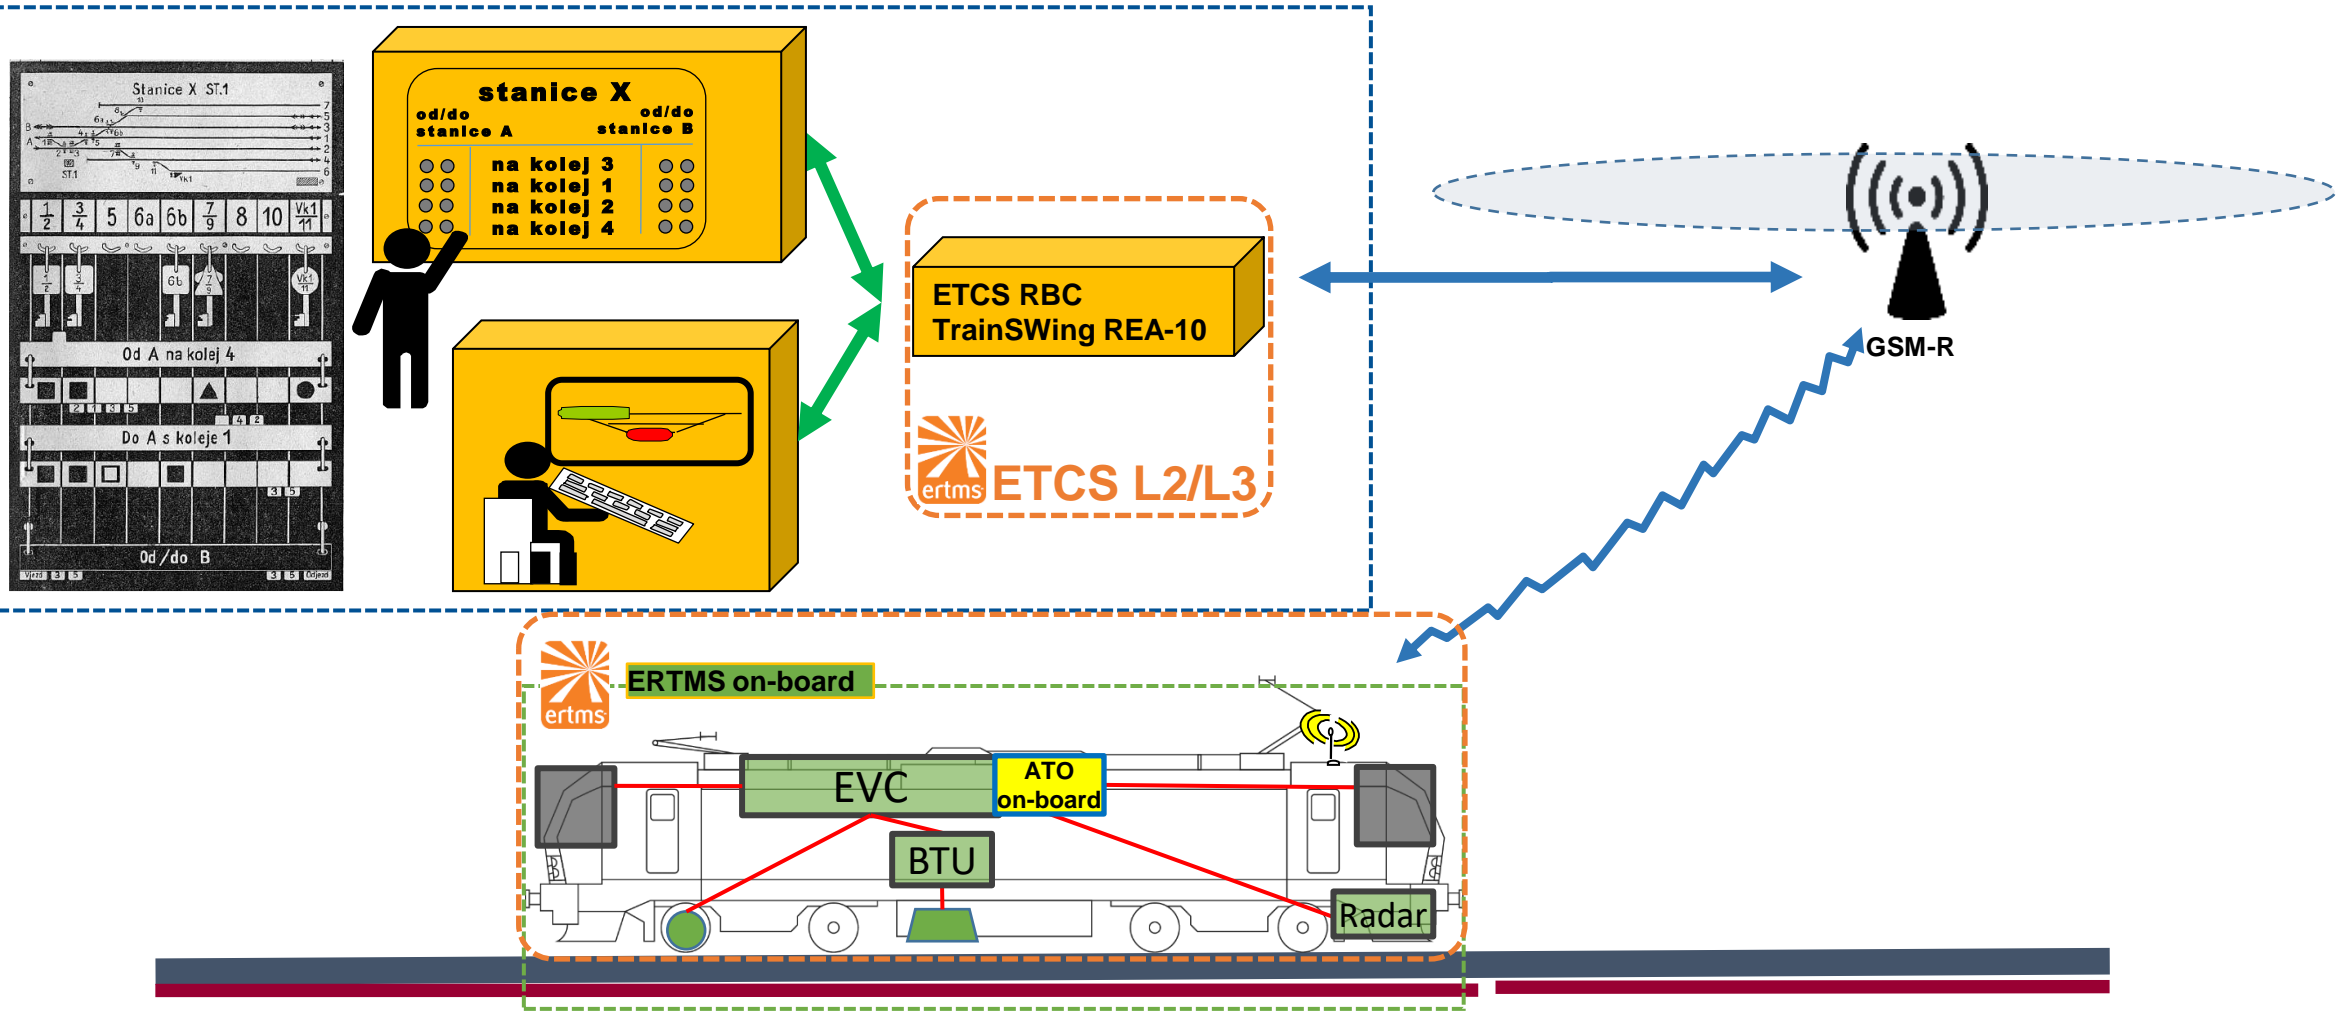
Stanice X ST.1

B A

ST.1 Vk1

$\frac{1}{2}$ $\frac{3}{4}$ 5 6a 6b $\frac{7}{9}$ 8 10 $\frac{Vk1}{11}$

Od A na kolej 4

Do A s koleje 1

Od /do B

stanice X

od/do stanice A

od/do stanice B

na kolej 3
na kolej 1
na kolej 2
na kolej 4

ETCS RBC
TrainSWing REA-10

ertms ETCS L2/L3

GSM-R

ertms

ERTMS on-board

EVC

ATO on-board

BTU

Radar